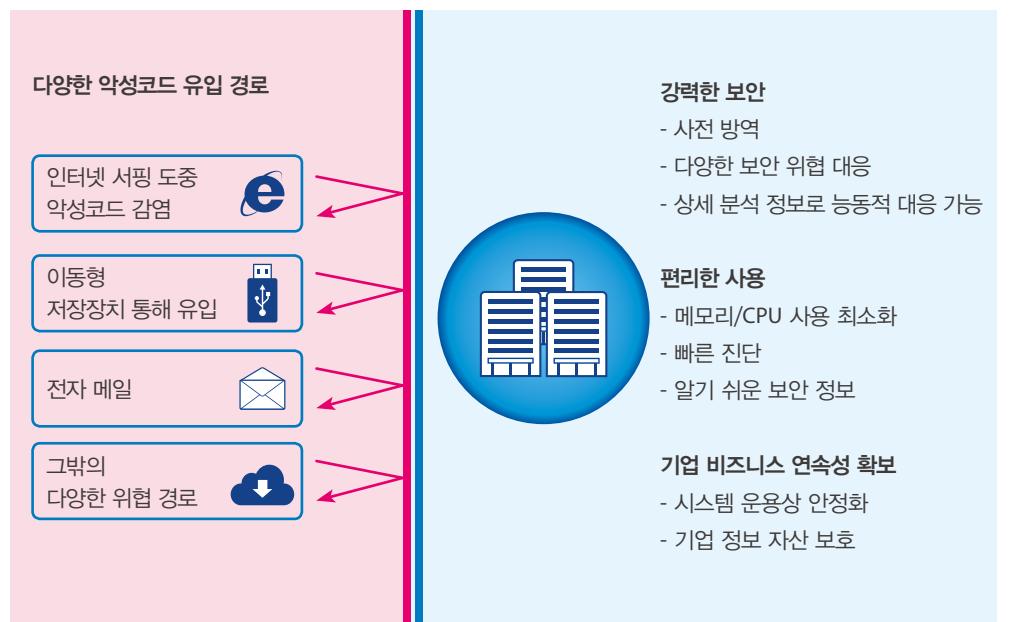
다양한 악성코드 유입 경로

인터넷 서핑 도중 악성코드 감염

이동형 저장장치 통해 유입

전자 메일

그밖의 다양한 위협 경로

강력한 보안
- 사전 방역
- 다양한 보안 위협 대응
- 상세 분석 정보로 능동적 대응 가능

편리한 사용
- 메모리/CPU 사용 최소화
- 빠른 진단
- 알기 쉬운 보안 정보

기업 비즈니스 연속성 확보
- 시스템 운용상 안정화
- 기업 정보 자산 보호